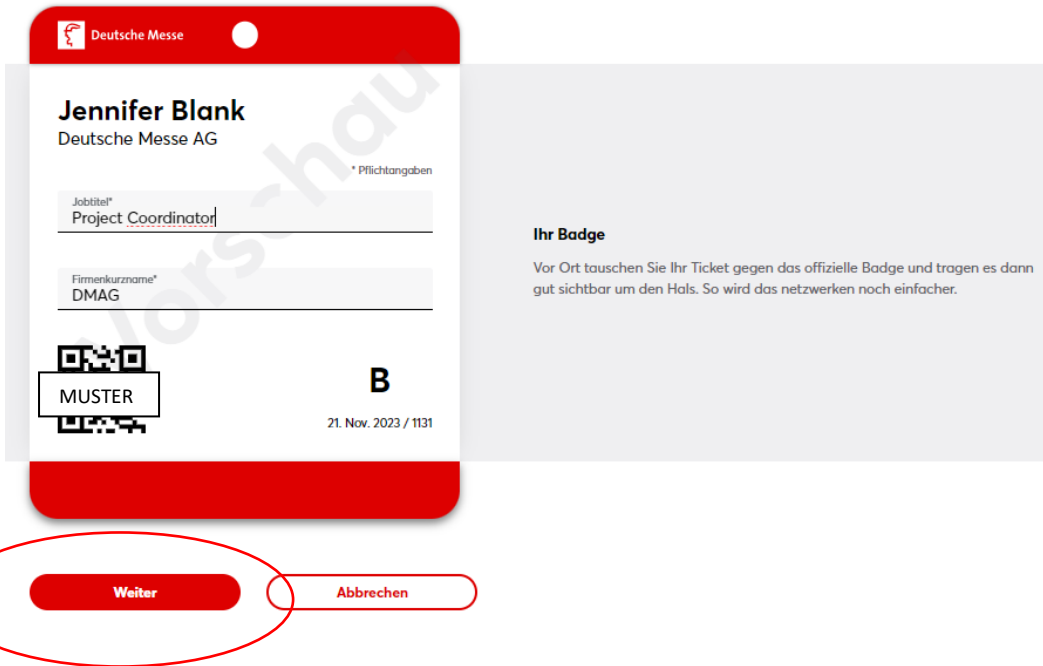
Deutsche Messe

Jennifer Blank
Deutsche Messe AG

Vorschau

* Pflichtangaben

Jobtitel*
Project Coordinator

Firmenkurzname*
DMAG

MUSTER

B

21. Nov. 2023 / 1131

Ihr Badge

Vor Ort tauschen Sie Ihr Ticket gegen das offizielle Badge und tragen es dann gut sichtbar um den Hals. So wird das netzwerken noch einfacher.

Weiter

Abbrechen